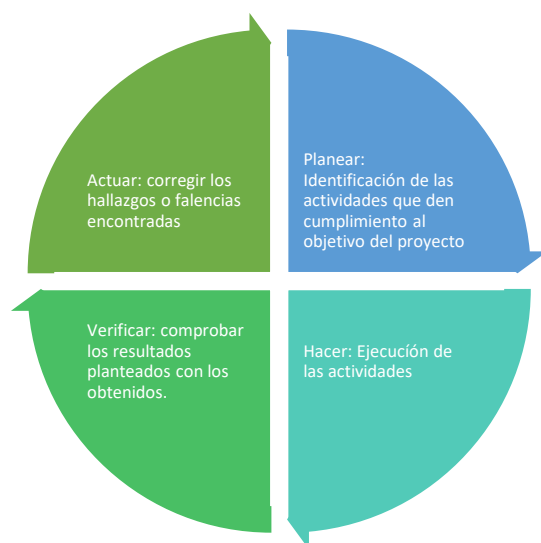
Planear: Identificación de las actividades que den cumplimiento al objetivo del proyecto

Hacer: Ejecución de las actividades

Verificar: comprobar los resultados planteados con los obtenidos.

Actuar: corregir los hallazgos o falencias encontradas